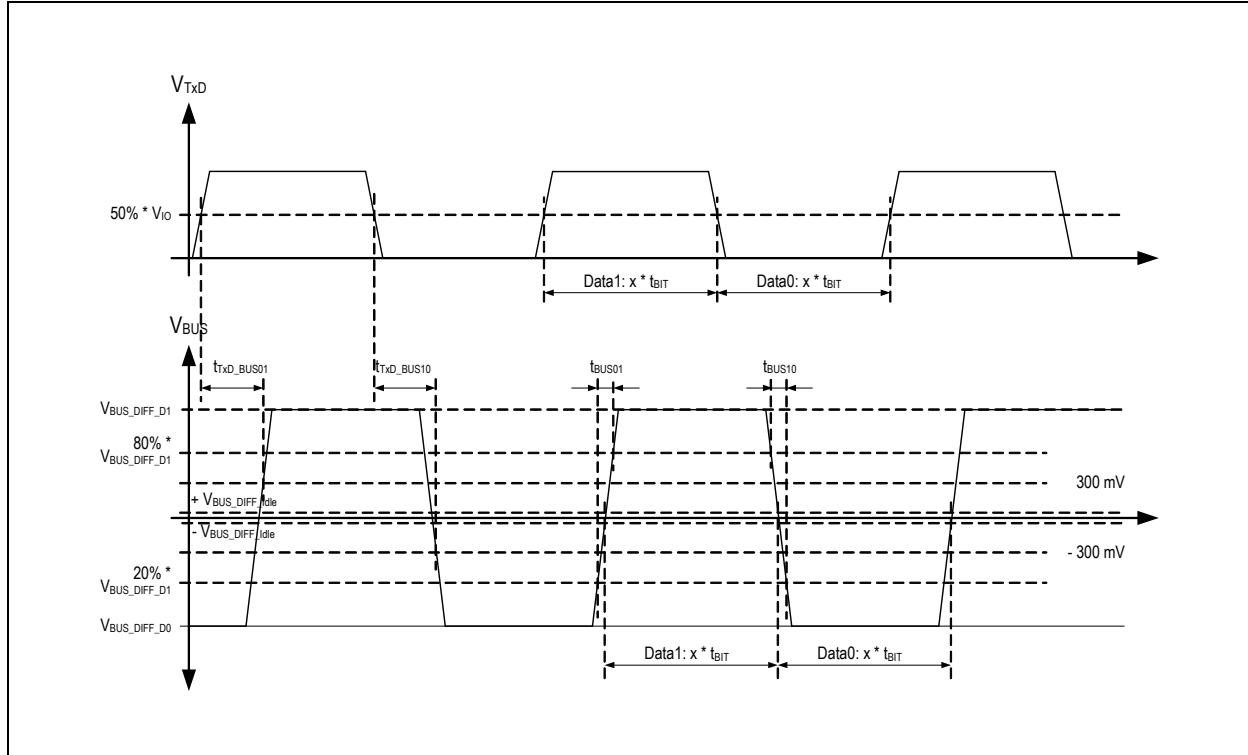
$V_{TxD}$

50% * $V_{IO}$

Data1: x * $t_{BIT}$

Data0: x * $t_{BIT}$

$V_{BUS}$

$t_{TxD\_BUS01}$

$t_{TxD\_BUS10}$

$t_{BUS01}$

$t_{BUS10}$

$V_{BUS\_DIFF\_D1}$

80% * $V_{BUS\_DIFF\_D1}$

300 mV

+ $V_{BUS\_DIFF\_Idle}$

- $V_{BUS\_DIFF\_Idle}$

- 300 mV

20% * $V_{BUS\_DIFF\_D1}$

$V_{BUS\_DIFF\_D0}$

Data1: x * $t_{BIT}$

Data0: x * $t_{BIT}$